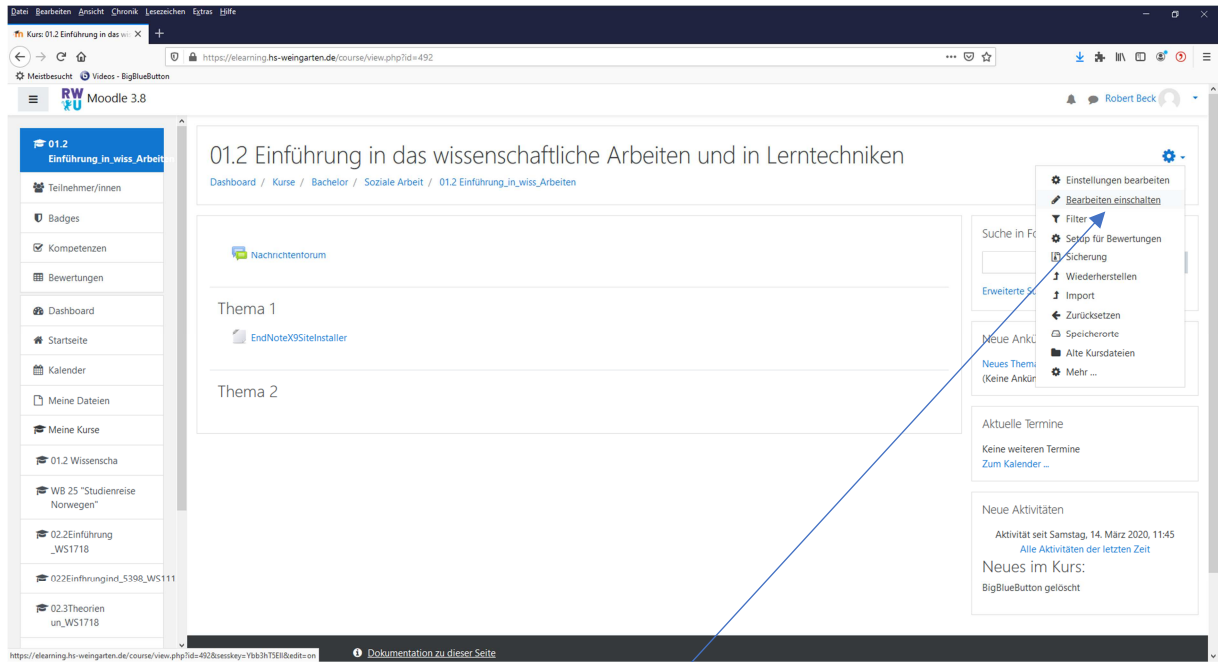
Datei Bearbeiten Ansicht Chronik Lesezeichen Extras Hilfe

Kurs: 01.2 Einführung in das wis ×

https://elearning.hs-weingarten.de/course/view.php?id=492

Meistbesucht Videos - BigBlueButton

RW U Moodle 3.8

Robert Beck

01.2 Einführung_in_wiss_Arbeit

Teilnehmer/innen

Badges

Kompetenzen

Bewertungen

Dashboard

Startseite

Kalender

Meine Dateien

Meine Kurse

01.2 Wissenscha

WB 25 "Studienreise Norwegen"

02.2Einführung _WS1718

022Einfhrungind_5398_WS111

02.3Theorien un_WS1718

01.2 Einführung in das wissenschaftliche Arbeiten und in Lerntechniken

Dashboard / Kurse / Bachelor / Soziale Arbeit / 01.2 Einführung_in_wiss_Arbeiten

Nachrichtenforum

Thema 1

EndNoteX9SiteInstaller

Thema 2

Einstellungen bearbeiten

Bearbeiten einschalten

Filter

Setup für Bewertungen

Sicherung

Wiederherstellen

Import

Zurücksetzen

Speicherorte

Alte Kursdateien

Mehr ...

Suche in Fo

Erweiterte S

Neue Ankü

Neues Thema

(Keine Ankün

Aktuelle Termine

Keine weiteren Termine

Zum Kalender ...

Neue Aktivitäten

Aktivität seit Samstag, 14. März 2020, 11:45

Alle Aktivitäten der letzten Zeit

Neues im Kurs:

BigBlueButton gelöscht

https://elearning.hs-weingarten.de/course/view.php?id=492&sesskey=Ybb3hT5Ell&edit=on

Dokumentation zu dieser Seite